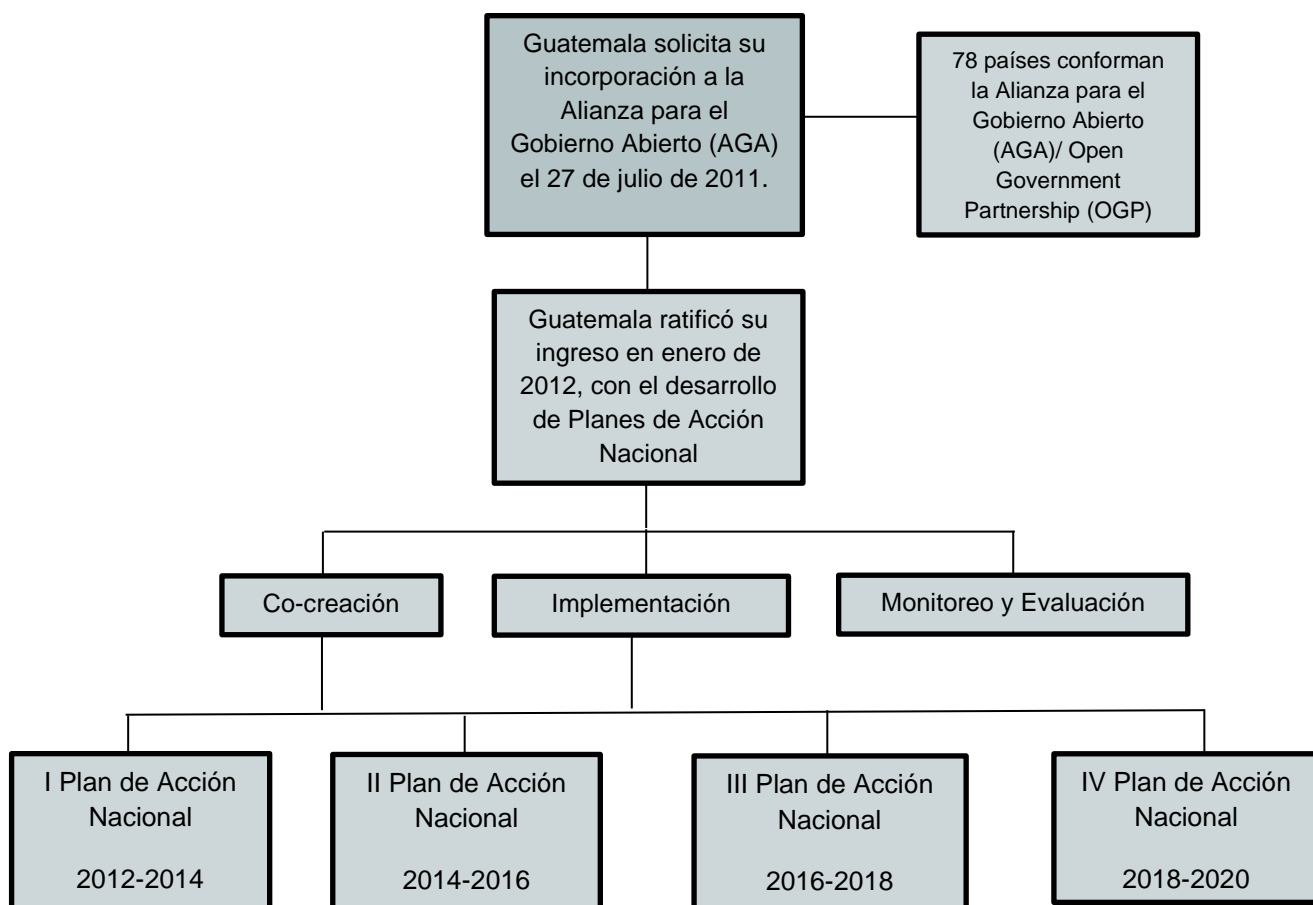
Guatemala solicita su incorporación a la Alianza para el Gobierno Abierto (AGA) el 27 de julio de 2011.

78 países conforman la Alianza para el Gobierno Abierto (AGA)/ Open Government Partnership (OGP)

Guatemala ratificó su ingreso en enero de 2012, con el desarrollo de Planes de Acción Nacional

Co-creación

Implementación

Monitoreo y Evaluación

I Plan de Acción Nacional

2012-2014

II Plan de Acción Nacional

2014-2016

III Plan de Acción Nacional

2016-2018

IV Plan de Acción Nacional

2018-2020